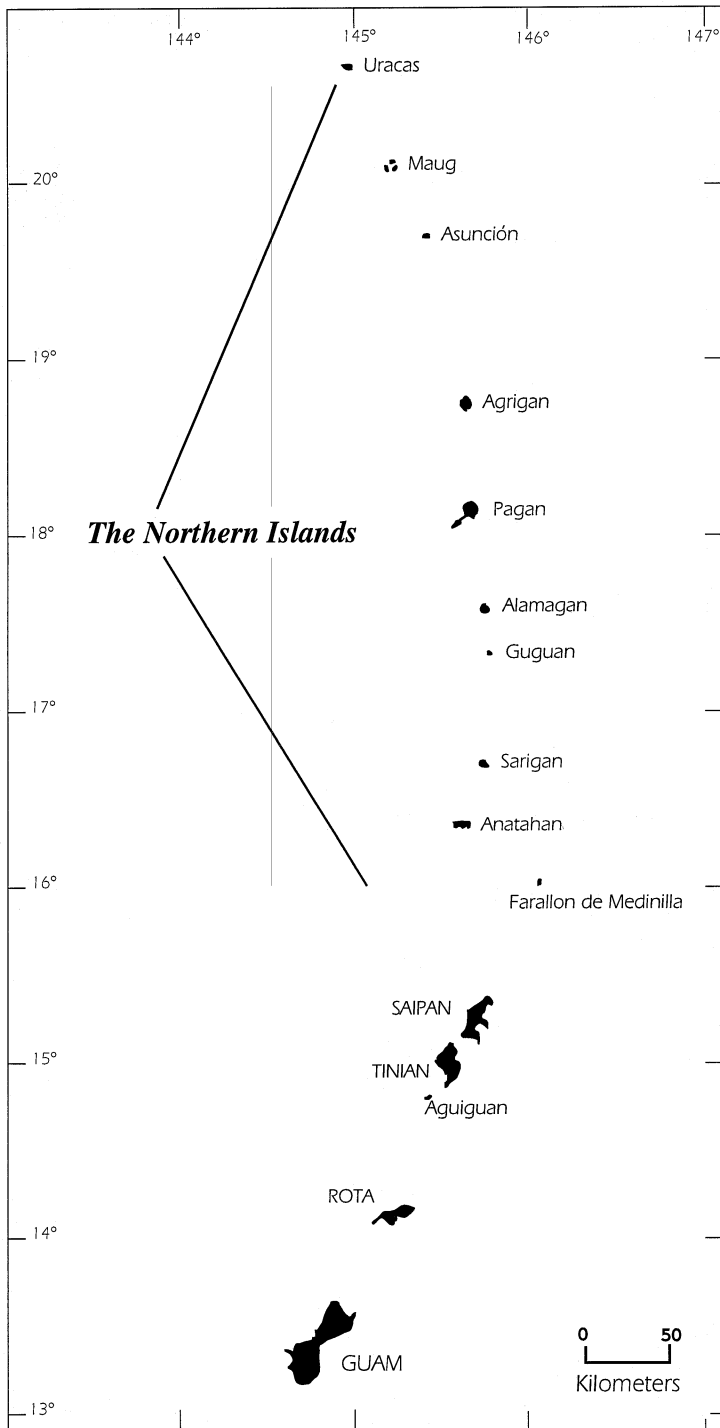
144°
145°
146°
147°
Uracas
20°
Maug
Asunción
19°
Agrigan
Pagan
18°
The Northern Islands
Alamagan
Guguan
17°
Sarigan
Anatahan
16°
Farallon de Medinilla
SAIPAN
15°
TINIAN
Aguiguan
ROTA
14°
GUAM
0
50
Kilometers
13°